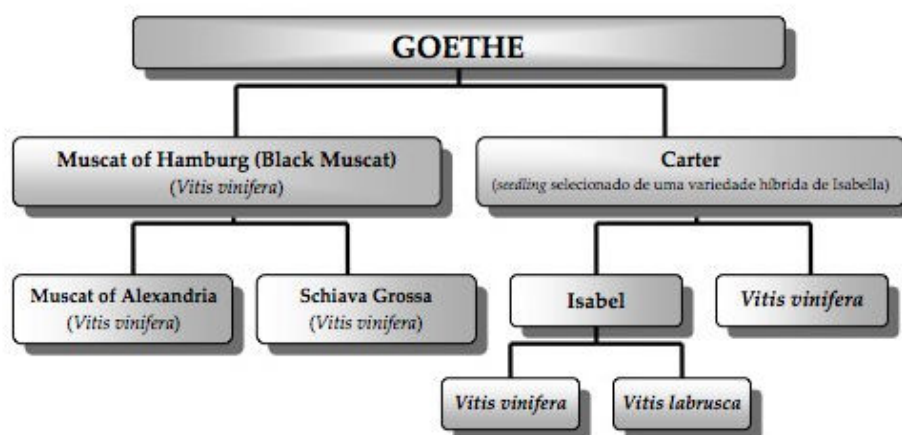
GOETHE

Muscat of Hamburg (Black Muscat)
(Vitis vinifera)

Carter
(seedling selecionado de uma variedade híbrida de Isabella)

Muscat of Alexandria
(Vitis vinifera)

Schiava Grossa
(Vitis vinifera)

Isabel

Vitis vinifera

Vitis vinifera

Vitis labrusca